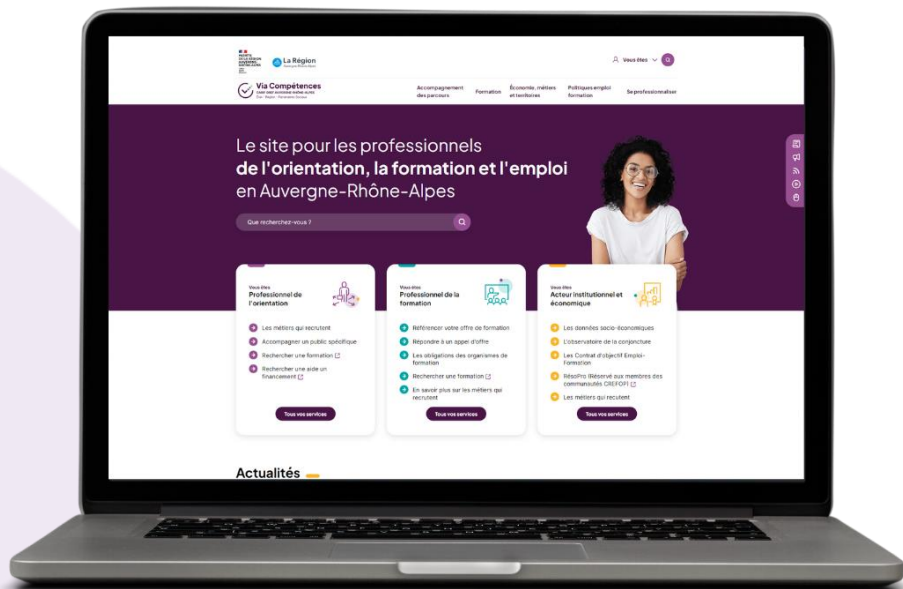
PRÉFET DE LA RÉGION AUVERGNE-RHÔNE-ALPES

La Région Auvergne-Rhône-Alpes

Vous êtes

Via Compétences
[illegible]

Accompagnement des parcours
Formation
Économie, métiers et territoires
Politiques emploi formation
Se professionnaliser

Le site pour les professionnels
de l'orientation, la formation et l'emploi
en Auvergne-Rhône-Alpes

Que recherchez-vous ?

Vous êtes
Professionnel de l'orientation

Les métiers qui recrutent
Accompagner un public spécifique
Rechercher une formation
Rechercher une aide un financement

Tous vos services

Vous êtes
Professionnel de la formation

Référencer votre offre de formation
Répondre à un appel d'offre
Les obligations des organismes de formation
Rechercher une formation
En savoir plus sur les métiers qui recrutent

Tous vos services

Vous êtes
Acteur institutionnel et économique

Les données socio-économiques
L'observatoire de la conjoncture
Les Contrat d'objectif Emploi-Formation
RésoPro (Réservé aux membres des communautés CREFOP)
Les métiers qui recrutent

Tous vos services

Actualités